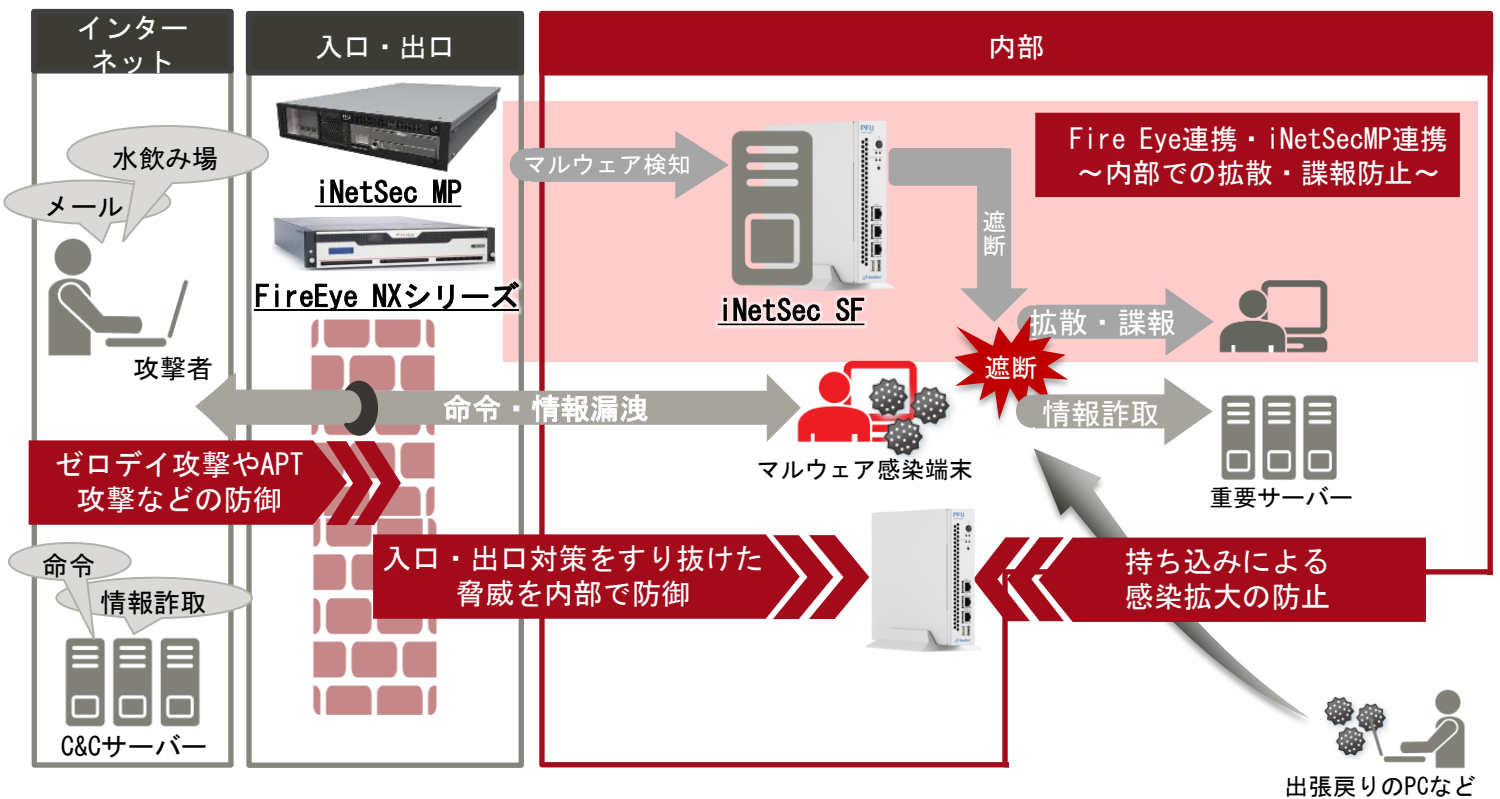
インターネット

入口・出口

内部

水飲み場

メール

攻撃者

iNetSec MP

FireEye NXシリーズ

マルウェア検知

iNetSec SF

Fire Eye連携・iNetSecMP連携
〜内部での拡散・諜報防止〜

遮断

拡散・諜報

遮断

命令・情報漏洩

マルウェア感染端末

情報詐取

重要サーバー

ゼロデイ攻撃やAPT
攻撃などの防御

命令

情報詐取

C&Cサーバー

入口・出口対策をすり抜けた
脅威を内部で防御

持ち込みによる
感染拡大の防止

出張戻りのPCなど